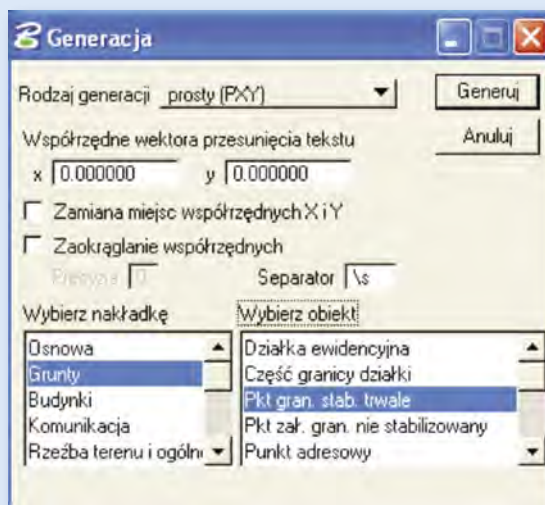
Generacja

Rodzaj generacji prosty (PXY)

Generuj

Anuluj

Współrzędne wektora przesunięcia tekstu

x 0.000000 y 0.000000

Zamiana miejsc współrzędnych X i Y

Zaokrąglanie współrzędnych

Precyzja 0 Separator \s

Wybierz nakładkę

Osnowa
Grunty
Budynki
Komunikacja
Rzeźba terenu i ogólni

Wybierz obiekt

Działka ewidencyjna
Część granicy działki
Pkt gran. stab. trwale
Pkt zał. gran. nie stabilizowany
Punkt adresowy